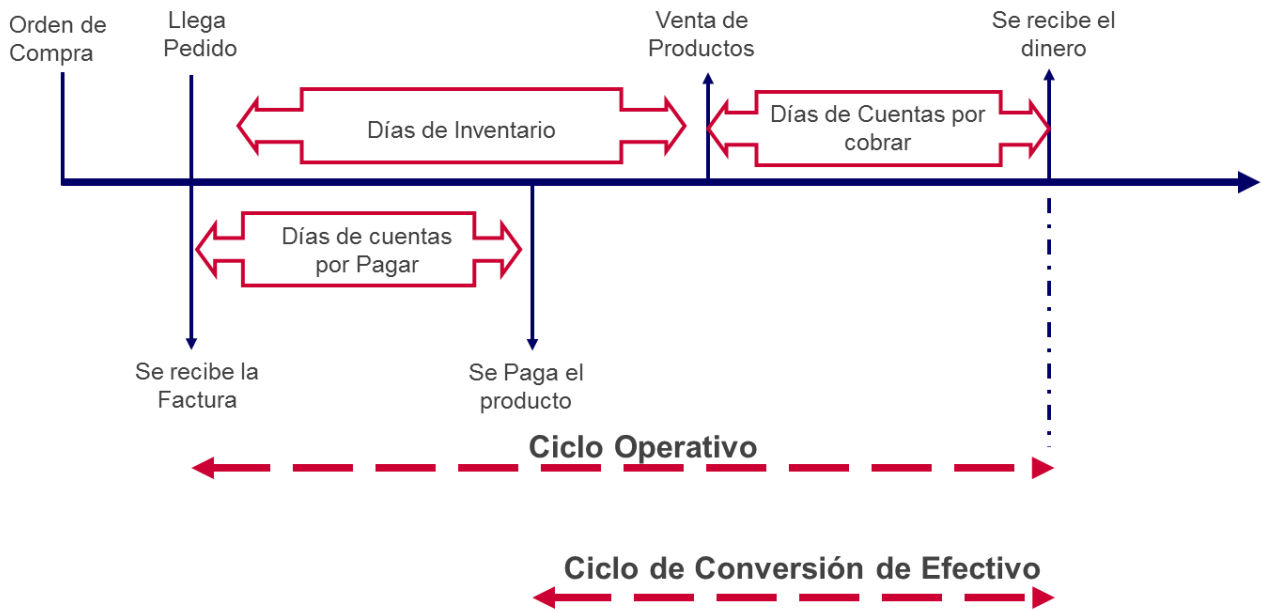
Orden de Compra

Llega Pedido

Venta de Productos

Se recibe el dinero

Días de Inventario

Días de Cuentas por cobrar

Días de cuentas por Pagar

Se recibe la Factura

Se Paga el producto

Ciclo Operativo

Ciclo de Conversión de Efectivo